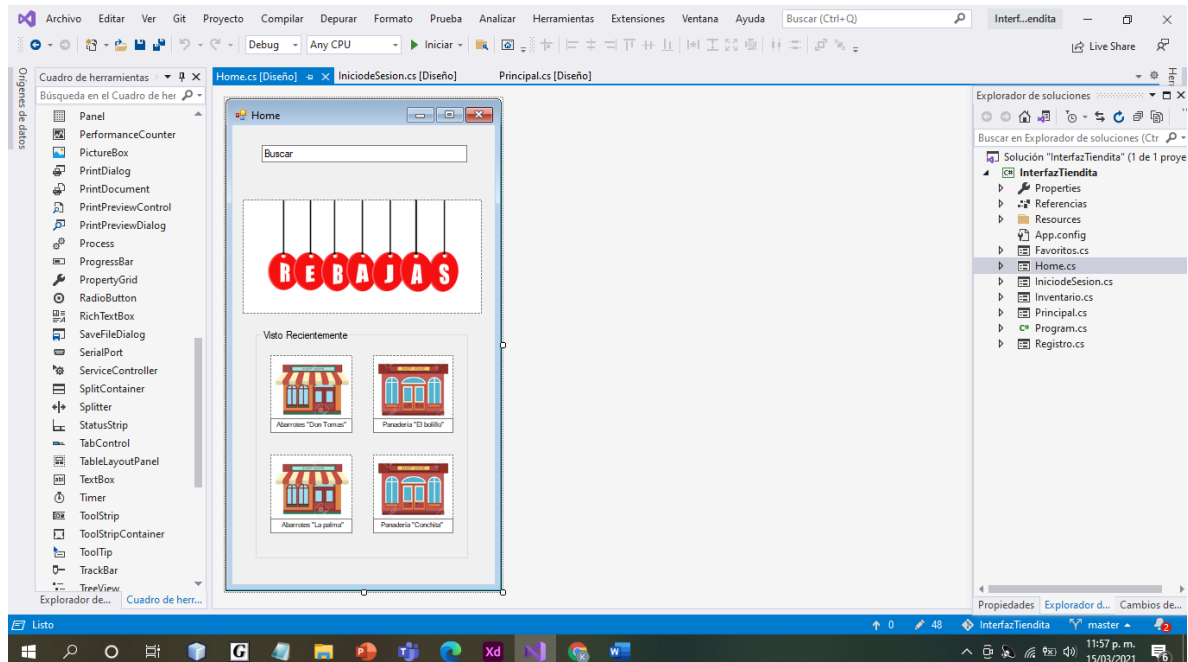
Archivo Editar Ver Git Proyecto Compilar Depurar Formato Prueba Analizar Herramientas Extensiones Ventana Ayuda Buscar (Ctrl+Q) Interf...endita

Debug Any CPU Iniciar Live Share

Orígenes de datos

Cuadro de herramientas

Búsqueda en el Cuadro de her

Panel
PerformanceCounter
PictureBox
PrintDialog
PrintDocument
PrintPreviewControl
PrintPreviewDialog
Process
ProgressBar
PropertyGrid
RadioButton
RichTextBox
SaveFileDialog
SerialPort
ServiceController
SplitContainer
Splitter
StatusStrip
TabControl
TableLayoutPanel
TextBox
Timer
ToolStrip
ToolStripContainer
ToolTip
TrackBar
TreeView

Explorador de... Cuadro de herr...

Home.cs [Diseño] IniciodeSesion.cs [Diseño] Principal.cs [Diseño]

Home

Buscar

REBAJAS

Visto Recientemente

Abarrotes "Don Tomas"
Panaderia "El bolillo"
Abarrotes "La palma"
Panaderia "Conchita"

Explorador de soluciones

Buscar en Explorador de soluciones (Ctr

Solución "InterfazTiendita" (1 de 1 proye
InterfazTiendita
Properties
Referencias
Resources
App.config
Favoritos.cs
Home.cs
IniciodeSesion.cs
Inventario.cs
Principal.cs
Program.cs
Registro.cs

Propiedades Explorador d... Cambios de...

Listo 0 48 InterfazTiendita master 2

11:57 p. m.
15/03/2021